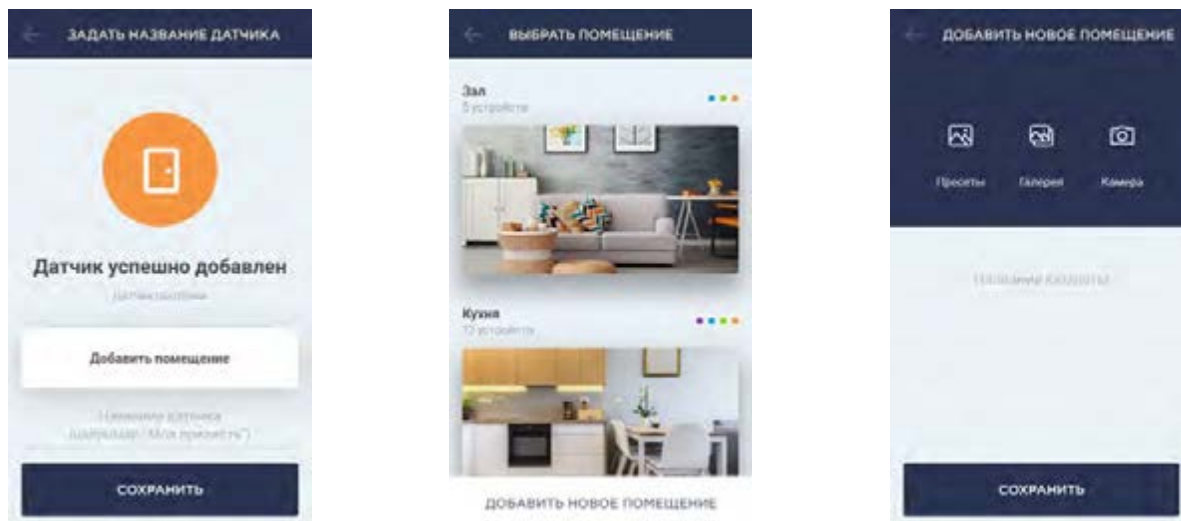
ЗАДАТЬ НАЗВАНИЕ ДАТЧИКА

Датчик успешно добавлен

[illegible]

Добавить помещение

Название датчика (например "Моя прихожая")

СОХРАНИТЬ

ВЫБРАТЬ ПОМЕЩЕНИЕ

Зал
5 устройств

Кухня
10 устройств

ДОБАВИТЬ НОВОЕ ПОМЕЩЕНИЕ

ДОБАВИТЬ НОВОЕ ПОМЕЩЕНИЕ

Пресеты

Галерея

Камера

Название комнаты

СОХРАНИТЬ